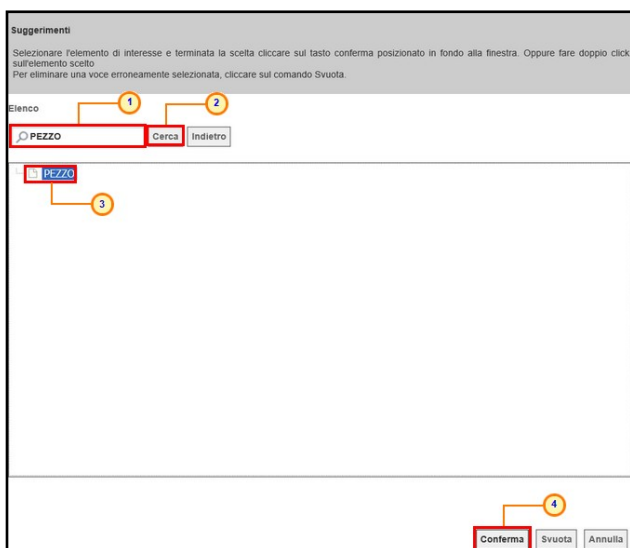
Suggerimenti

Selezionare l'elemento di interesse e terminata la scelta cliccare sul tasto conferma posizionato in fondo alla finestra. Oppure fare doppio click sull'elemento scelto
Per eliminare una voce erroneamente selezionata, cliccare sul comando Svuota.

Elenco

1

2

PEZZO

Cerca

Indietro

PEZZO

3

4

Conferma

Svuota

Annulla